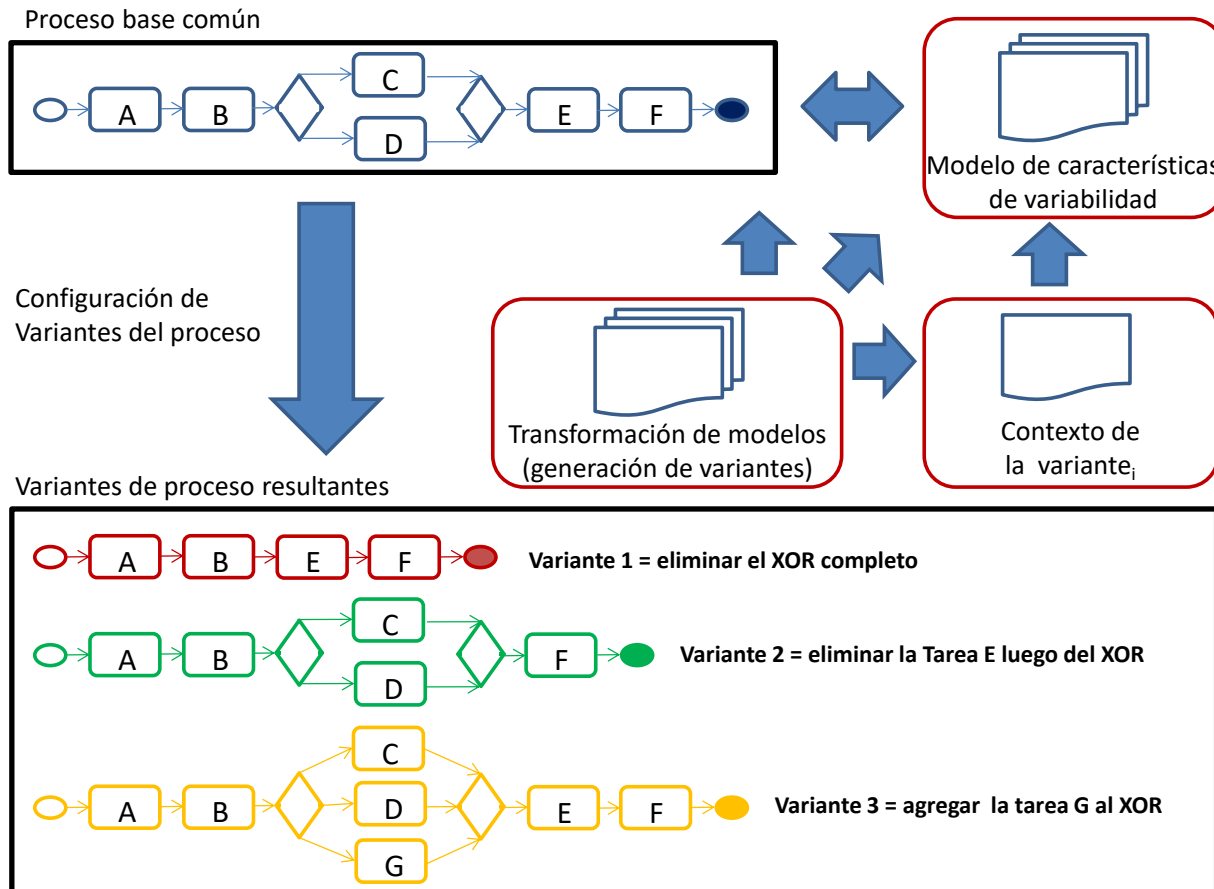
Proceso base común

A B C D E F

Modelo de características de variabilidad

Configuración de Variantes del proceso

Transformación de modelos (generación de variantes)

Contexto de la variante$_i$

Variantes de proceso resultantes

A B E F

**Variante 1 = eliminar el XOR completo**

A B C D F

**Variante 2 = eliminar la Tarea E luego del XOR**

A B C D G E F

**Variante 3 = agregar la tarea G al XOR**